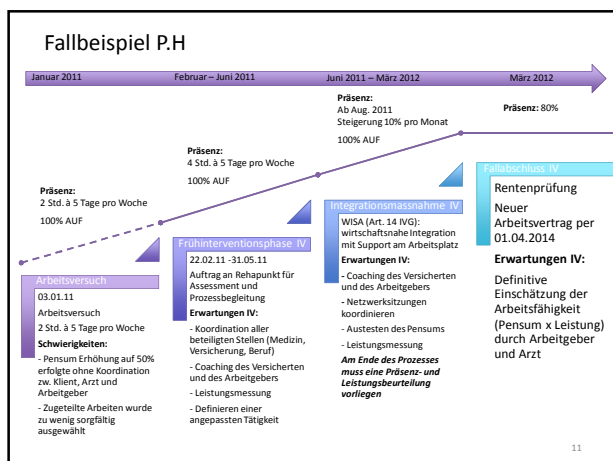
Fallbeispiel P.H

Januar 2011

Februar – Juni 2011

Juni 2011 – März 2012

März 2012

Präsenz:
2 Std. à 5 Tage pro Woche

100% AUF

Präsenz:
4 Std. à 5 Tage pro Woche

100% AUF

Präsenz:
Ab Aug. 2011
Steigerung 10% pro Monat

100% AUF

Präsenz: 80%

Arbeitsversuch

03.01.11

Arbeitsversuch
2 Std. à 5 Tage pro Woche

Schwierigkeiten:

- Pensum Erhöhung auf 50% erfolgte ohne Koordination zw. Klient, Arzt und Arbeitgeber

- Zugeteilte Arbeiten wurde zu wenig sorgfältig ausgewählt

Frühinterventionsphase IV

22.02.11 -31.05.11

Auftrag an Rehapunkt für Assessment und Prozessbegleitung

Erwartungen IV:

- Koordination aller beteiligten Stellen (Medizin, Versicherung, Beruf)

- Coaching des Versicherten und des Arbeitgebers

- Leistungsmessung

- Definieren einer angepassten Tätigkeit

Integrationsmassnahme IV

WISA (Art. 14 IVG): wirtschaftsnahe Integration mit Support am Arbeitsplatz

Erwartungen IV:

- Coaching des Versicherten und des Arbeitgebers

- Netzwerksitzungen koordinieren

- Austesten des Pensums

- Leistungsmessung

Am Ende des Prozesses muss eine Präsenz- und Leistungsbeurteilung vorliegen

Fallabschluss IV

Rentenprüfung

Neuer Arbeitsvertrag per 01.04.2014

Erwartungen IV:

Definitive Einschätzung der Arbeitsfähigkeit (Pensum x Leistung) durch Arbeitgeber und Arzt

11